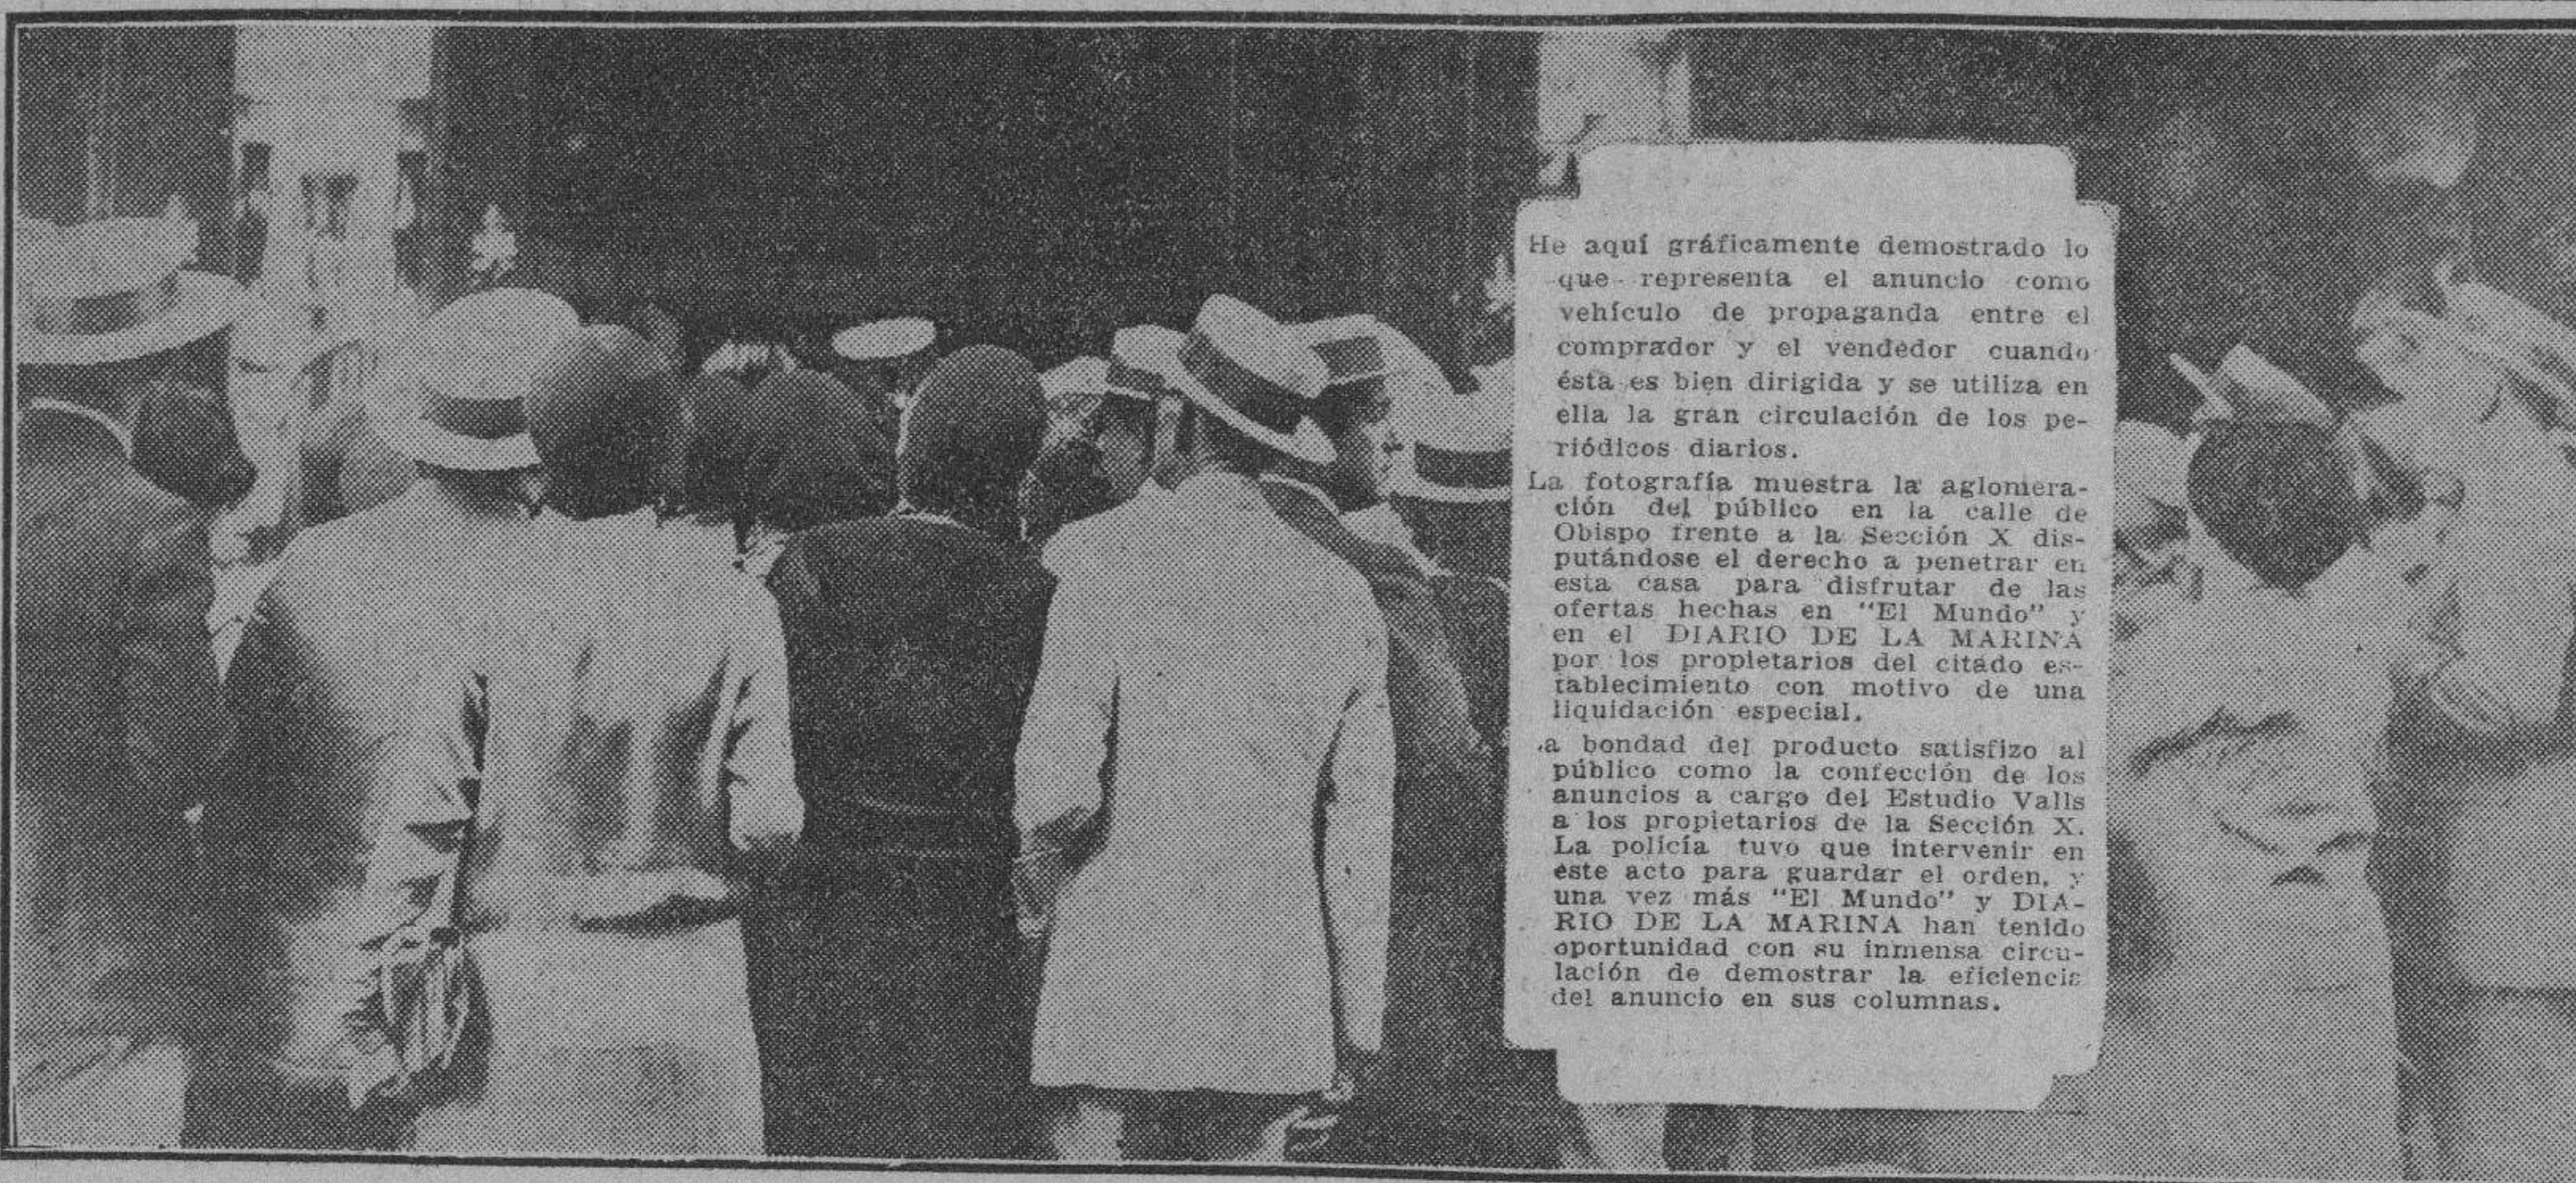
He aquí gráficamente demostrado lo que representa el anuncio como vehículo de propaganda entre el comprador y el vendedor cuando ésta es bien dirigida y se utiliza en ella la gran circulación de los periódicos diarios.

La fotografía muestra la aglomeración del público en la calle de Obispo frente a la Sección X disputándose el derecho a penetrar en esta casa para disfrutar de las ofertas hechas en "El Mundo" y en el DIARIO DE LA MARINA por los propietarios del citado establecimiento con motivo de una liquidación especial.

.a bondad del producto satisfizo al público como la confección de los anuncios a cargo del Estudio Valls a los propietarios de la Sección X. La policía tuvo que intervenir en este acto para guardar el orden, y una vez más "El Mundo" y DIARIO DE LA MARINA han tenido oportunidad con su inmensa circulación de demostrar la eficiencia del anuncio en sus columnas.